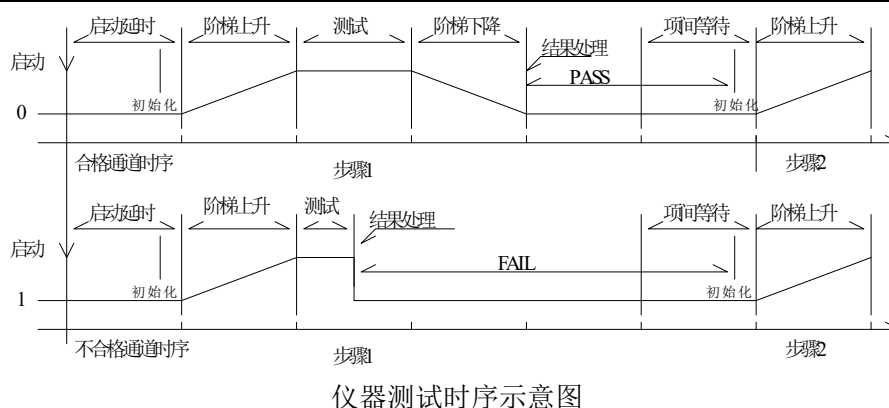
启动延时
阶梯上升
测试
阶梯下降
结果处理
项间等待
阶梯上升
启动
初始化
PASS
初始化
0
合格通道时序
步骤1
步骤2

启动延时
阶梯上升
测试
结果处理
项间等待
阶梯上升
启动
FAIL
初始化
初始化
1
不合格通道时序
步骤1
步骤2

仪器测试时序示意图